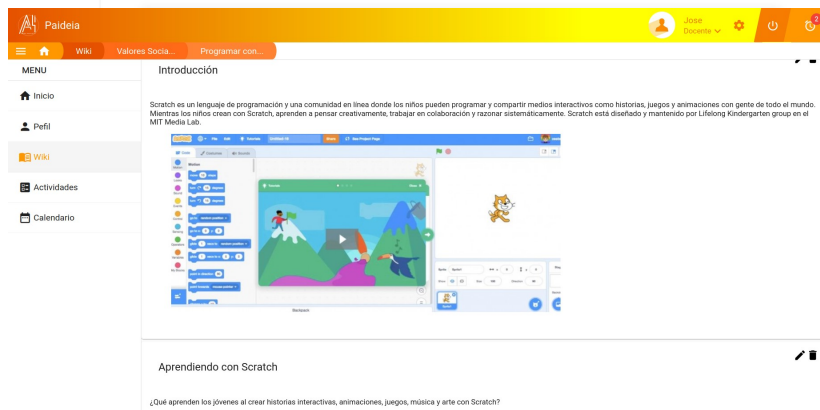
Paideia

Jose
Docente

2

Wiki
Valores Socia...
Programar con...

MENU

Inicio

Pefil

Wiki

Actividades

Calendario

Introducción

Scratch es un lenguaje de programación y una comunidad en línea donde los niños pueden programar y compartir medios interactivos como historias, juegos y animaciones con gente de todo el mundo. Mientras los niños crean con Scratch, aprenden a pensar creativamente, trabajar en colaboración y razonar sistemáticamente. Scratch está diseñado y mantenido por Lifelong Kindergarten group en el MIT Media Lab.

Aprendiendo con Scratch

¿Qué aprenden los jóvenes al crear historias interactivas, animaciones, juegos, música y arte con Scratch?